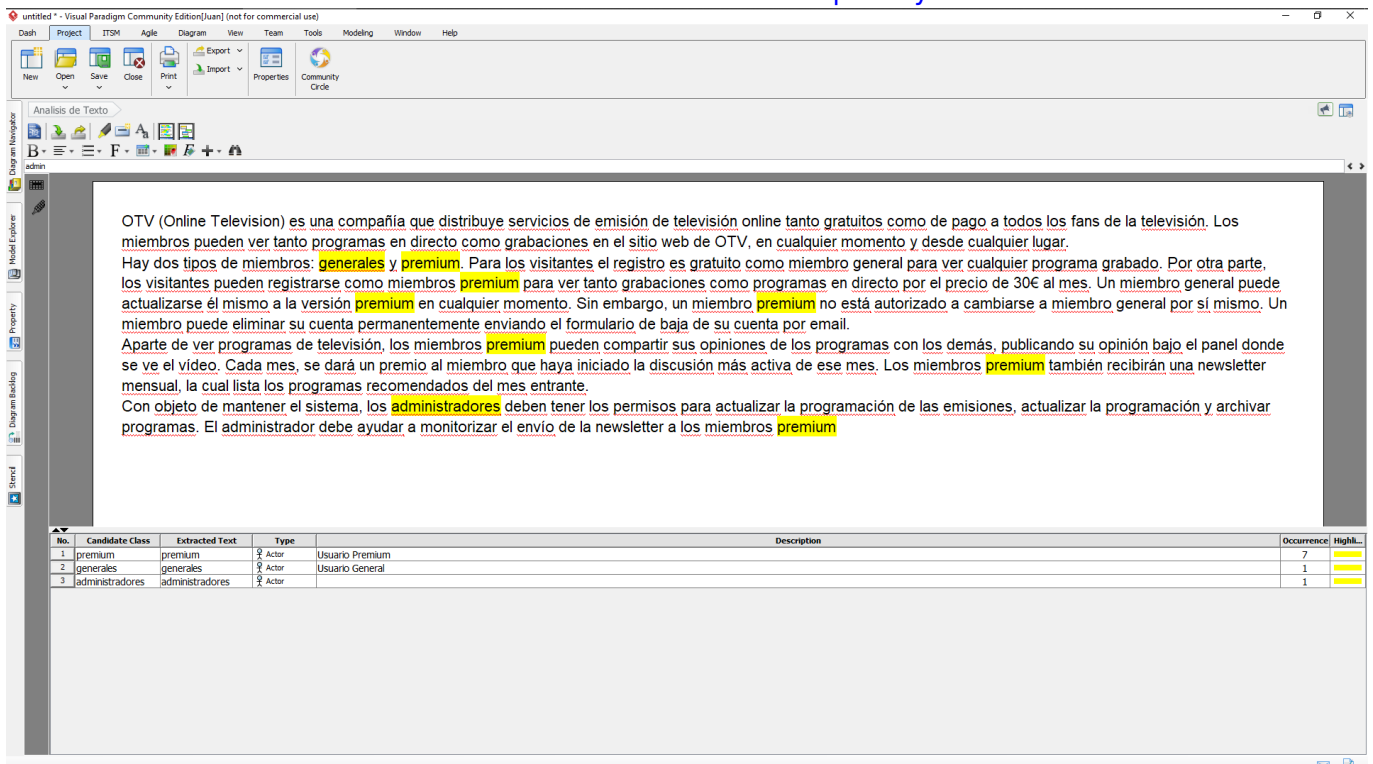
untitled * - Visual Paradigm Community Edition[Juan] (not for commercial use)

Dash Project ITSM Agile Diagram View Team Tools Modeling Window Help

New Open Save Close Print Export Import Properties Community Circle

Diagram Navigator Model Explorer Property Diagram Backlog Stencil

Analisis de Texto

admin

OTV (Online Television) es una compañía que distribuye servicios de emisión de televisión online tanto gratuitos como de pago a todos los fans de la televisión. Los miembros pueden ver tanto programas en directo como grabaciones en el sitio web de OTV, en cualquier momento y desde cualquier lugar.
Hay dos tipos de miembros: generales y premium. Para los visitantes el registro es gratuito como miembro general para ver cualquier programa grabado. Por otra parte, los visitantes pueden registrarse como miembros premium para ver tanto grabaciones como programas en directo por el precio de 30€ al mes. Un miembro general puede actualizarse él mismo a la versión premium en cualquier momento. Sin embargo, un miembro premium no está autorizado a cambiarse a miembro general por sí mismo. Un miembro puede eliminar su cuenta permanentemente enviando el formulario de baja de su cuenta por email.
Aparte de ver programas de televisión, los miembros premium pueden compartir sus opiniones de los programas con los demás, publicando su opinión bajo el panel donde se ve el vídeo. Cada mes, se dará un premio al miembro que haya iniciado la discusión más activa de ese mes. Los miembros premium también recibirán una newsletter mensual, la cual lista los programas recomendados del mes entrante.
Con objeto de mantener el sistema, los administradores deben tener los permisos para actualizar la programación de las emisiones, actualizar la programación y archivar programas. El administrador debe ayudar a monitorizar el envío de la newsletter a los miembros premium

| No. | Candidate Class | Extracted Text | Type | Description | Occurrence | Highli... |
|---|---|---|---|---|---|---|
| 1 | premium | premium | Actor | Usuario Premium | 7 | |
| 2 | generales | generales | Actor | Usuario General | 1 | |
| 3 | administradores | administradores | Actor | | 1 | |